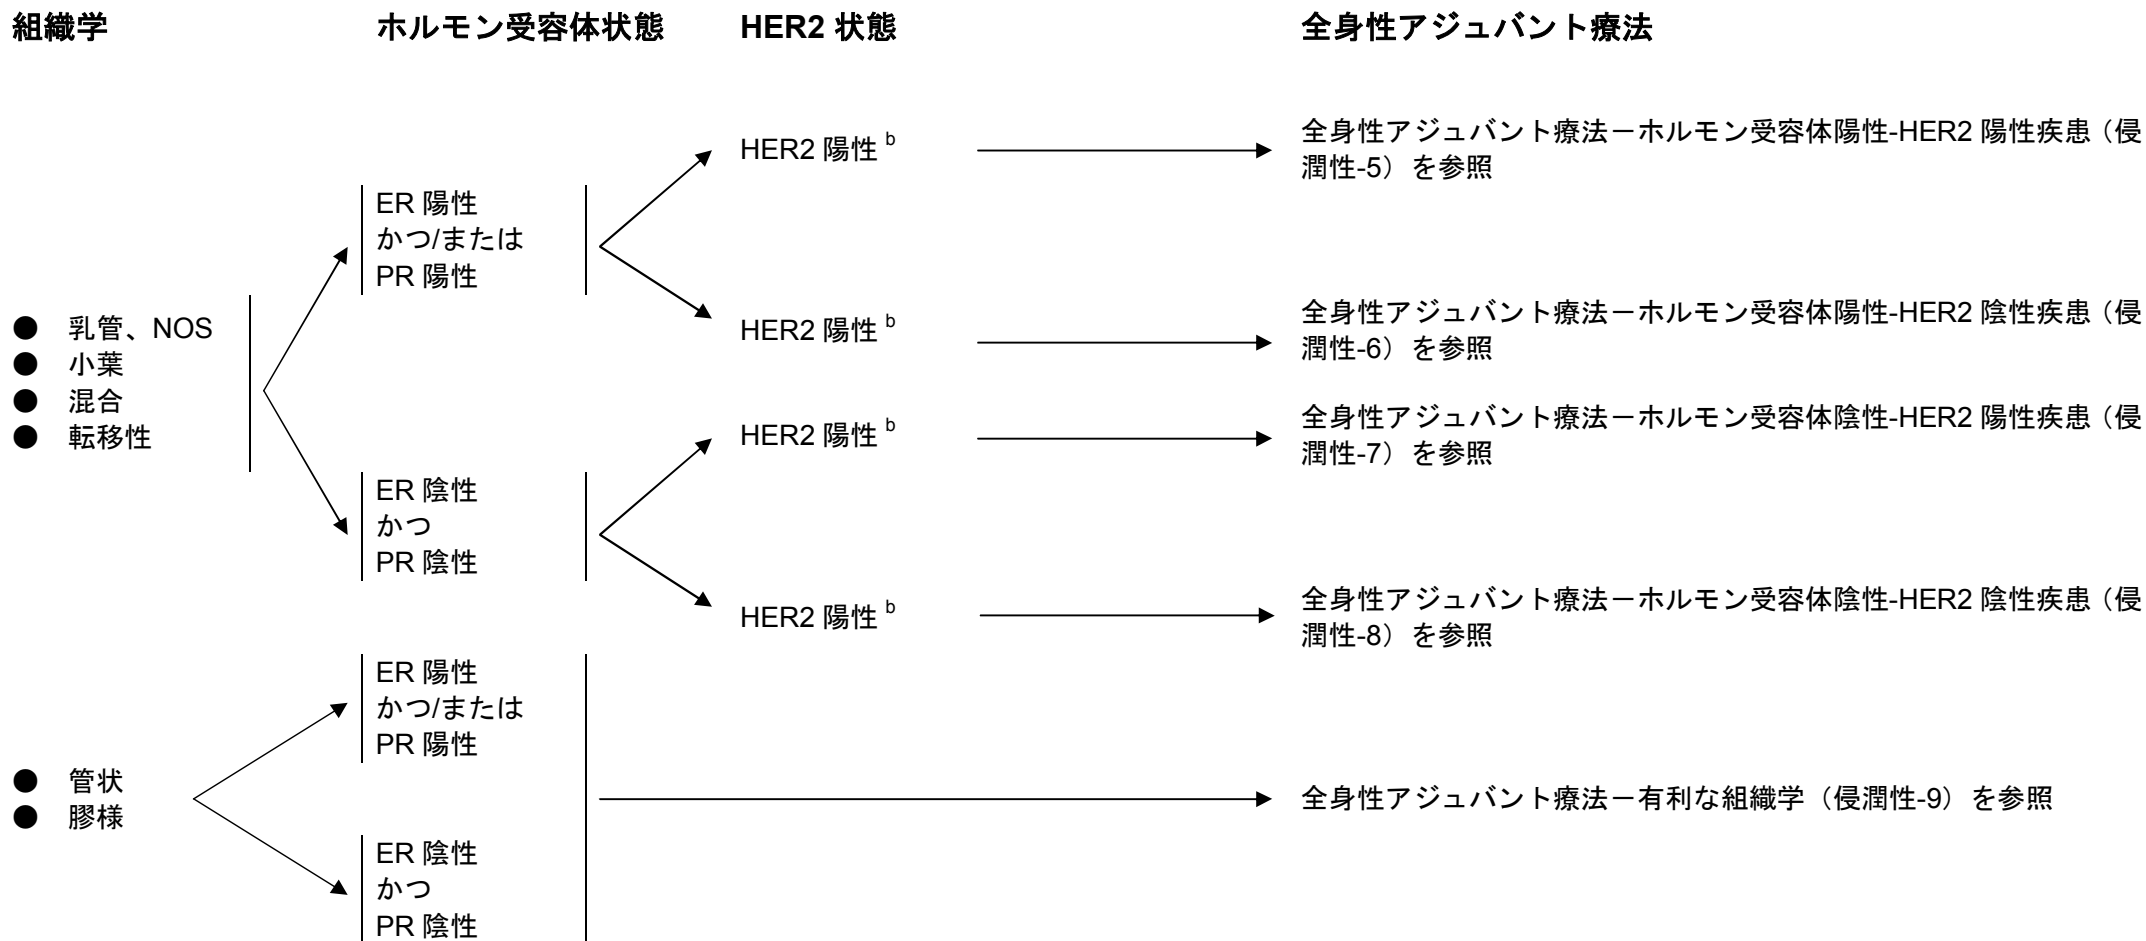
組織学

ホルモン受容体状態

HER2 状態

全身性アジュバント療法

● 乳管、NOS
● 小葉
● 混合
● 転移性

ER 陽性
かつ/または
PR 陽性

HER2 陽性 $^b$ → 全身性アジュバント療法－ホルモン受容体陽性-HER2 陽性疾患（侵潤性-5）を参照

HER2 陽性 $^b$ → 全身性アジュバント療法－ホルモン受容体陽性-HER2 陰性疾患（侵潤性-6）を参照

ER 陰性
かつ
PR 陰性

HER2 陽性 $^b$ → 全身性アジュバント療法－ホルモン受容体陰性-HER2 陽性疾患（侵潤性-7）を参照

HER2 陽性 $^b$ → 全身性アジュバント療法－ホルモン受容体陰性-HER2 陰性疾患（侵潤性-8）を参照

● 管状
● 膠様

ER 陽性
かつ/または
PR 陽性

ER 陰性
かつ
PR 陰性

→ 全身性アジュバント療法－有利な組織学（侵潤性-9）を参照